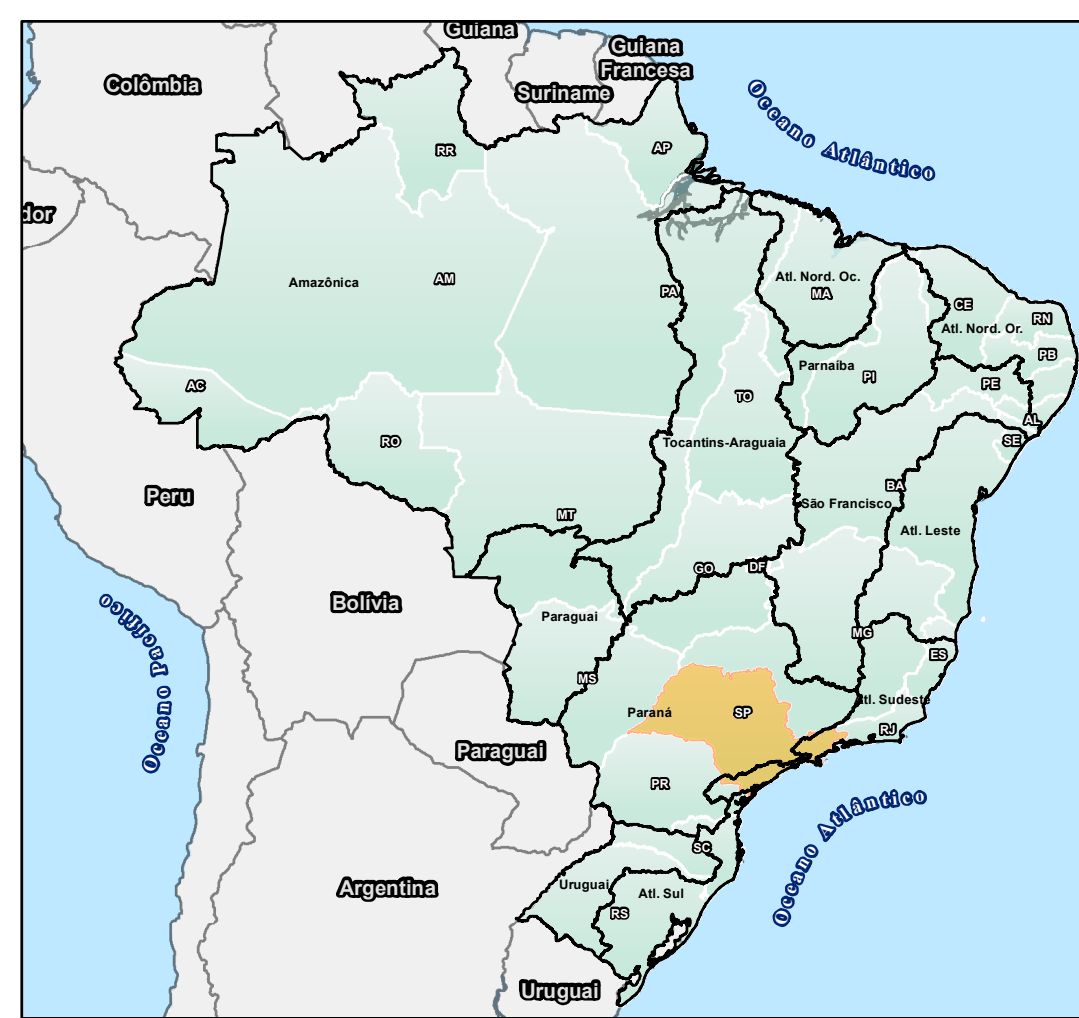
Guiana
Guiana Francesa
Colômbia
Suriname
Oceano Atlântico
RR
AP
dor
Amazônica
AM
PA
Atl. Nord. Oc.
MA
CE
RN
Atl. Nord. Or.
PB
AC
Parnaíba
PI
PE
TO
AL
RO
Tocantins-Araguaia
SE
Peru
BA
São Francisco
MT
Atl. Leste
GO
DF
Bolívia
Oceano Pacífico
Paraguai
MG
ES
MS
Atl. Sudeste
Paraná
SP
RJ
Paraguai
PR
Oceano Atlântico
SC
Uruguai
Atl. Sul
RS
Argentina
Uruguai